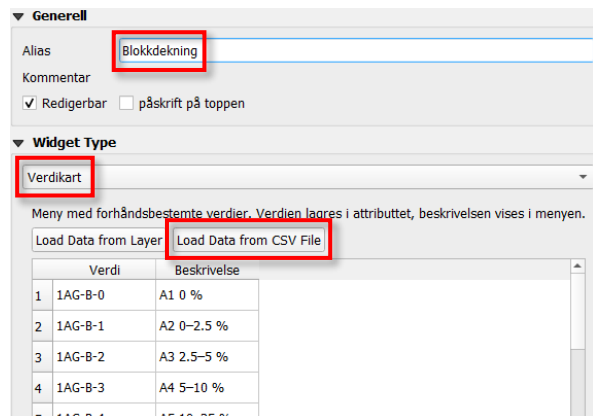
Generell

Alias Blokkdekning

Kommentar

✓ Redigerbar påskrift på toppen

Widget Type

Verdikart

Meny med forhåndsbestemte verdier. Verdien lagres i attributtet, beskrivelsen vises i menyen.

Load Data from Layer Load Data from CSV File

| | Verdi | Beskrivelse |
|---|---|---|
| 1 | 1AG-B-0 | A1 0 % |
| 2 | 1AG-B-1 | A2 0–2.5 % |
| 3 | 1AG-B-2 | A3 2.5–5 % |
| 4 | 1AG-B-3 | A4 5–10 % |
| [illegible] | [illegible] | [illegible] |